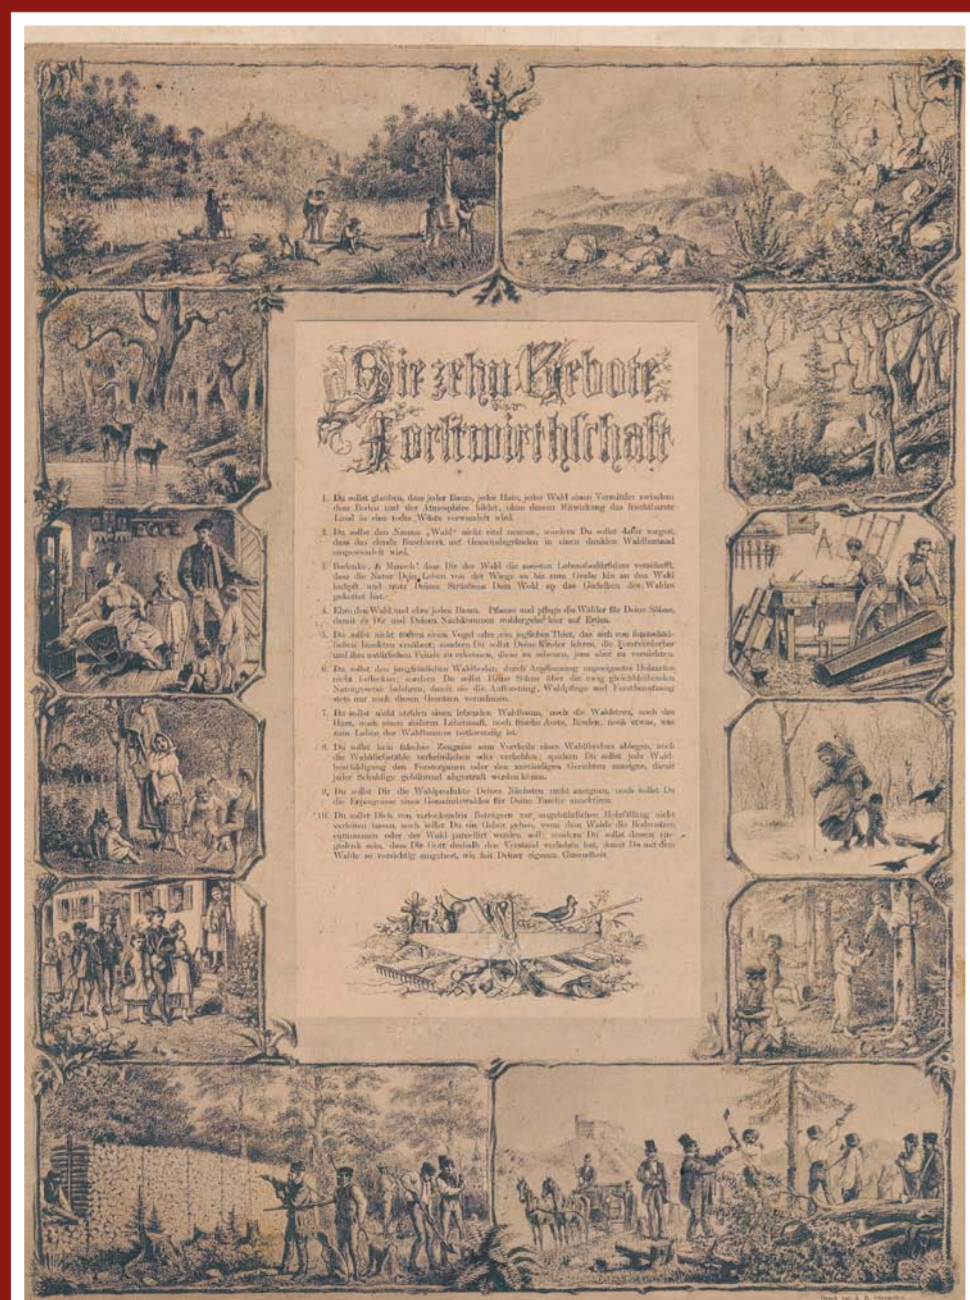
Die zehn Gebote der Forstwirthschaft

1. Du sollst glauben, dass jeder Baum, jeder Hain, jeder Wald einen Vermittler zwischen dem Boden und der Atmosphäre bildet, ohne dessen Mitwirkung das fruchtbarste Land in eine todte Wüste verwandelt wird.

2. Du sollst den Namen „Wald" nicht eitel nennen, sondern Du sollst dafür sorgen, dass das elende Buschwerk auf Gemeindegründen in einen dunklen Waldbestand umgewandelt wird.

3. Bedenke, o Mensch! dass Dir der Wald die meisten Lebensbedürfnisse verschafft, dass die Natur Dein Leben von der Wiege an bis zum Grabe hin an den Wald knüpft und nur Deinem Streben Dein Wald zu das Gedeihen des Waldes gekettet hat.

4. Ehre den Wald und ehre jeden Baum. Pflanze und pflege die Wälder für Deine Söhne, damit es Dir und Deinen Nachkommen wohlergehe hier auf Erden.

5. Du sollst nicht tödten einen Vogel oder ein jegliches Thier, das sich von Baumschädlichen Insekten ernährt; sondern Du sollst Deine Kinder lehren, die Forstverderber und ihre natürlichen Feinde zu erkennen, diese zu schonen, jene aber zu vernichten.

6. Du sollst den jungfräulichen Waldboden durch Ausplünderung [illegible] Holzarten nicht beflecken; sondern Du sollst Deine Söhne über die ewig gleichbleibenden Naturgesetze belehren, damit sie die Aufforstung, Waldpflege und Forstbenutzung stets nur nach diesen Gesetzen vornehmen.

7. Du sollst nicht stehlen einen lebenden Waldbaum, noch die Waldstreu, noch das Harz, noch einen anderen Lebensaft, noch frische Äste, Rinden, noch etwas, was zum Leben des Waldbaumes nothwendig ist.

8. Du sollst kein falsches Zeugniss zum Vortheile eines Waldfrevlers ablegen, noch die Waldfrevelthäter verheimlichen oder verhehlen; sondern Du sollst jede Waldbeschädigung dem Forstorgane oder den zuständigen Gerichten anzeigen, damit jeder Schuldige gebührend abgestraft werden könne.

9. Du sollst Dir die Waldprodukte Deines Nächsten nicht aneignen, noch sollst Du die Erzeugnisse eines Gemeindewaldes für Deine Tasche ausnützen.

10. Du sollst Dich von verlockenden Beträgern zur ungebührlichen Holzfällung nicht verleiten lassen, noch sollst Du ein Gehör geben, wenn dem Walde die Bodenstreu entnommen oder der Wald parzellirt werden soll; sondern Du sollst dessen ungeachtet sein, dass Dir Gott deshalb den Verstand verliehen hat, damit Du mit dem Walde so vernünftig umgehest, wie mit Deiner eigenen Gesundheit.

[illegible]